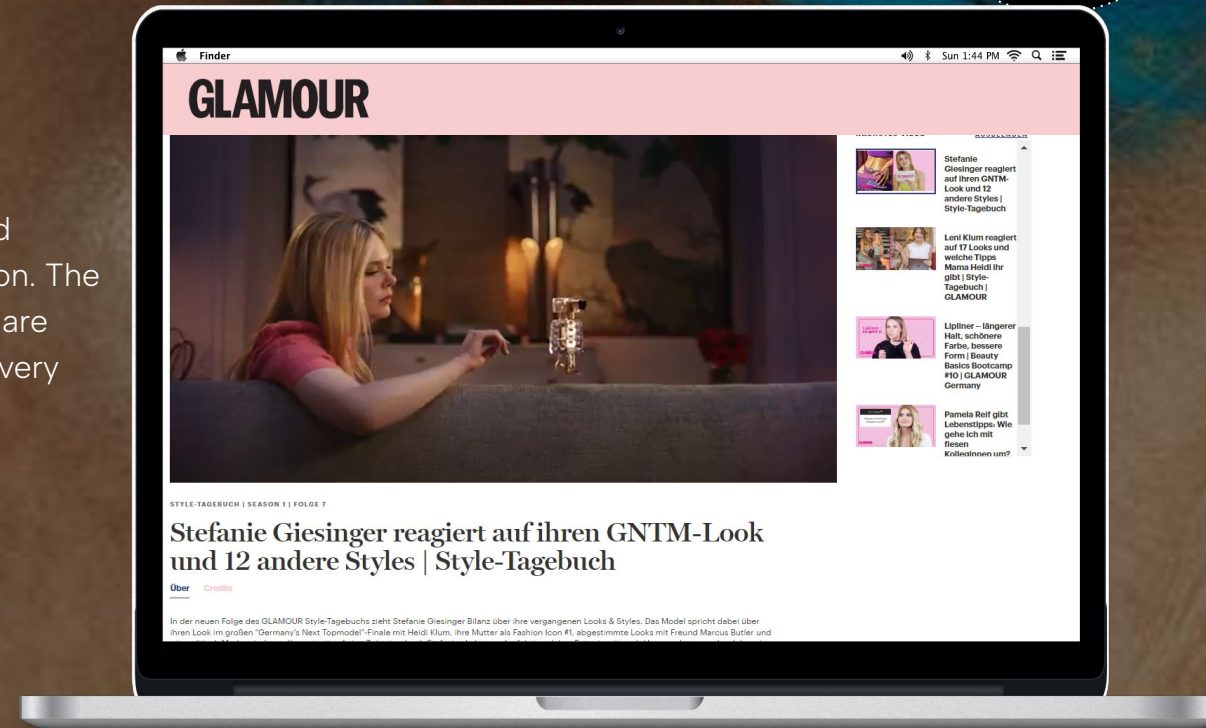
d
on. The
are
very

Finder

Sun 1:44 PM

GLAMOUR

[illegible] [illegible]

Stefanie Giesinger reagiert auf ihren GNTM-Look und 12 andere Styles | Style-Tagebuch

Leni Klum reagiert auf 17 Looks und welche Tipps Mama Heidi ihr gibt | Style-Tagebuch | GLAMOUR

Lipliner – längerer Halt, schönere Farbe, bessere Form | Beauty Basics Bootcamp #10 | GLAMOUR Germany

Pamela Reif gibt Lebenstipps: Wie gehe ich mit fiesen Kolleginnen um?

STYLE-TAGEBUCH | SEASON 1 | FOLGE 7

Stefanie Giesinger reagiert auf ihren GNTM-Look und 12 andere Styles | Style-Tagebuch

Über Credits

In der neuen Folge des GLAMOUR Style-Tagebuchs zieht Stefanie Giesinger Bilanz über ihre vergangenen Looks & Styles. Das Model spricht dabei über ihren Look im großen "Germany's Next Topmodel"-Finale mit Heidi Klum, ihre Mutter als Fashion Icon #1, abgestimmte Looks mit Freund Marcus Butler und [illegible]